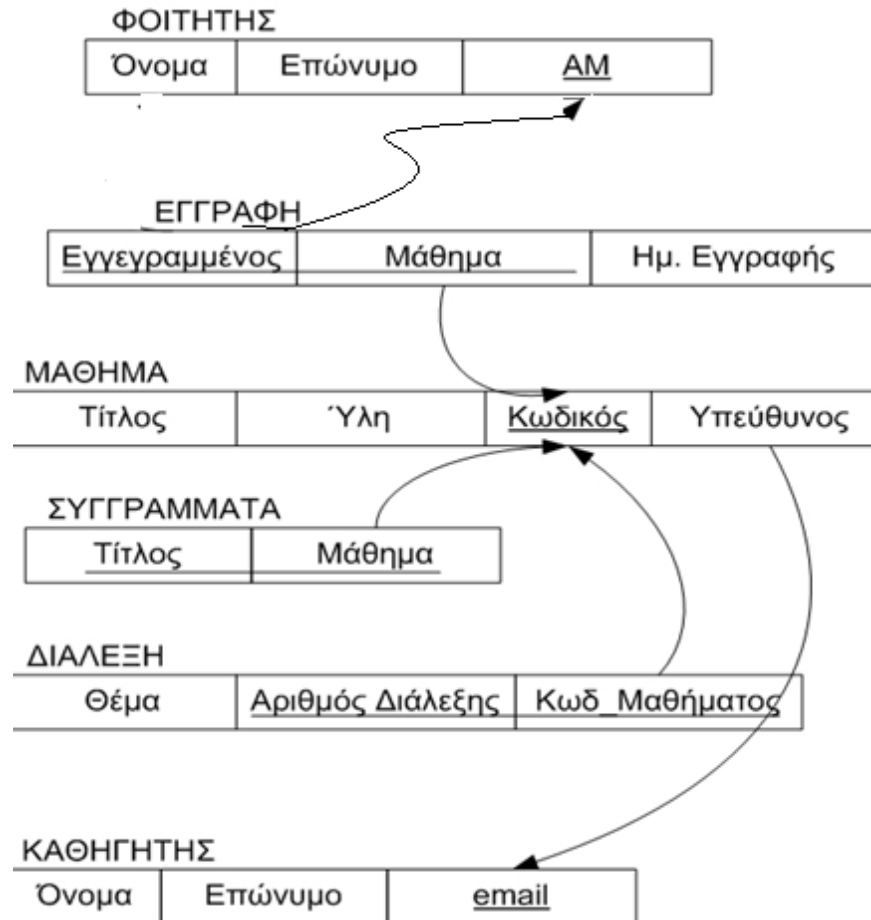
ΦΟΙΤΗΤΗΣ

| Όνομα | Επώνυμο | ΑΜ |
|---|---|---|

ΕΓΓΡΑΦΗ

| Εγγεγραμμένος | Μάθημα | Ημ. Εγγραφής |
|---|---|---|

ΜΑΘΗΜΑ

| Τίτλος | Ύλη | Κωδικός | Υπεύθυνος |
|---|---|---|---|

ΣΥΓΓΡΑΜΜΑΤΑ

| Τίτλος | Μάθημα |
|---|---|

ΔΙΑΛΕΞΗ

| Θέμα | Αριθμός Διάλεξης | Κωδ_Μαθήματος |
|---|---|---|

ΚΑΘΗΓΗΤΗΣ

| Όνομα | Επώνυμο | email |
|---|---|---|